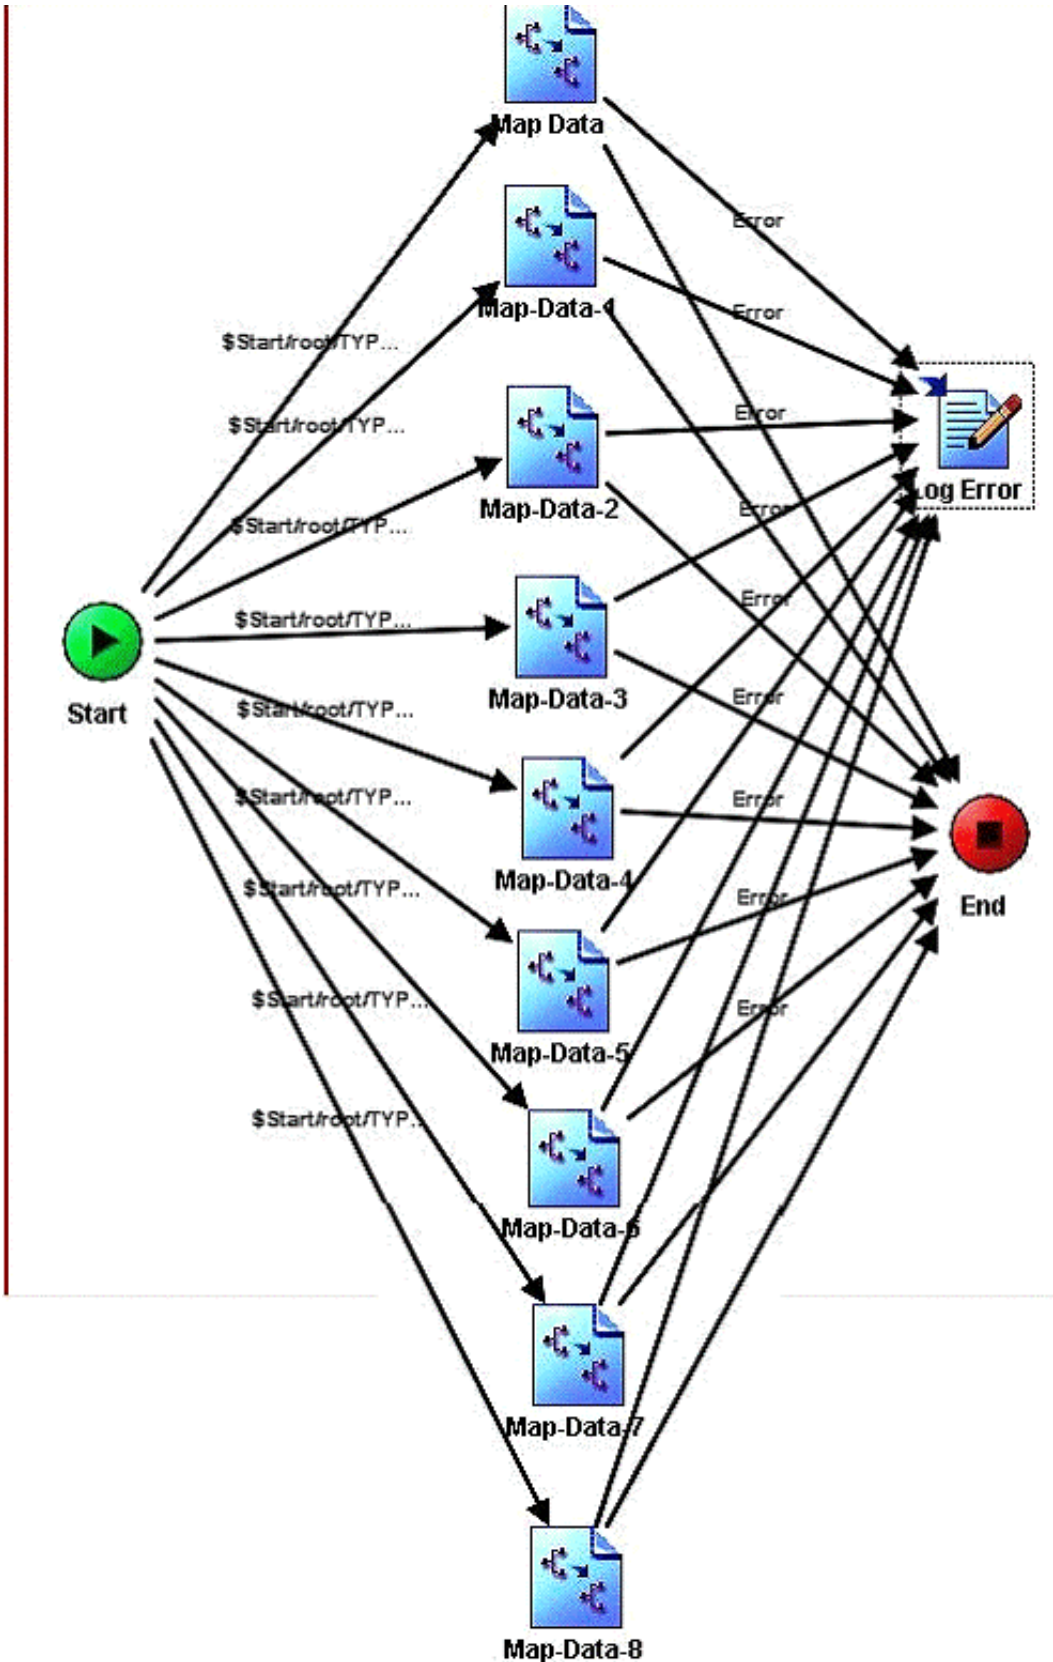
Map Data

Map-Data-1

$Start/root/TYP...

$Start/root/TYP...

Map-Data-2

$Start/root/TYP...

$Start/root/TYP...

Map-Data-3

Start

$Start/root/TYP...

$Start/root/TYP...

Map-Data-4

$Start/root/TYP...

Map-Data-5

$Start/root/TYP...

$Start/root/TYP...

Map-Data-6

Map-Data-7

Map-Data-8

Error

Error

Error

Error

Error

Error

Error

Error

Error

Log Error

End